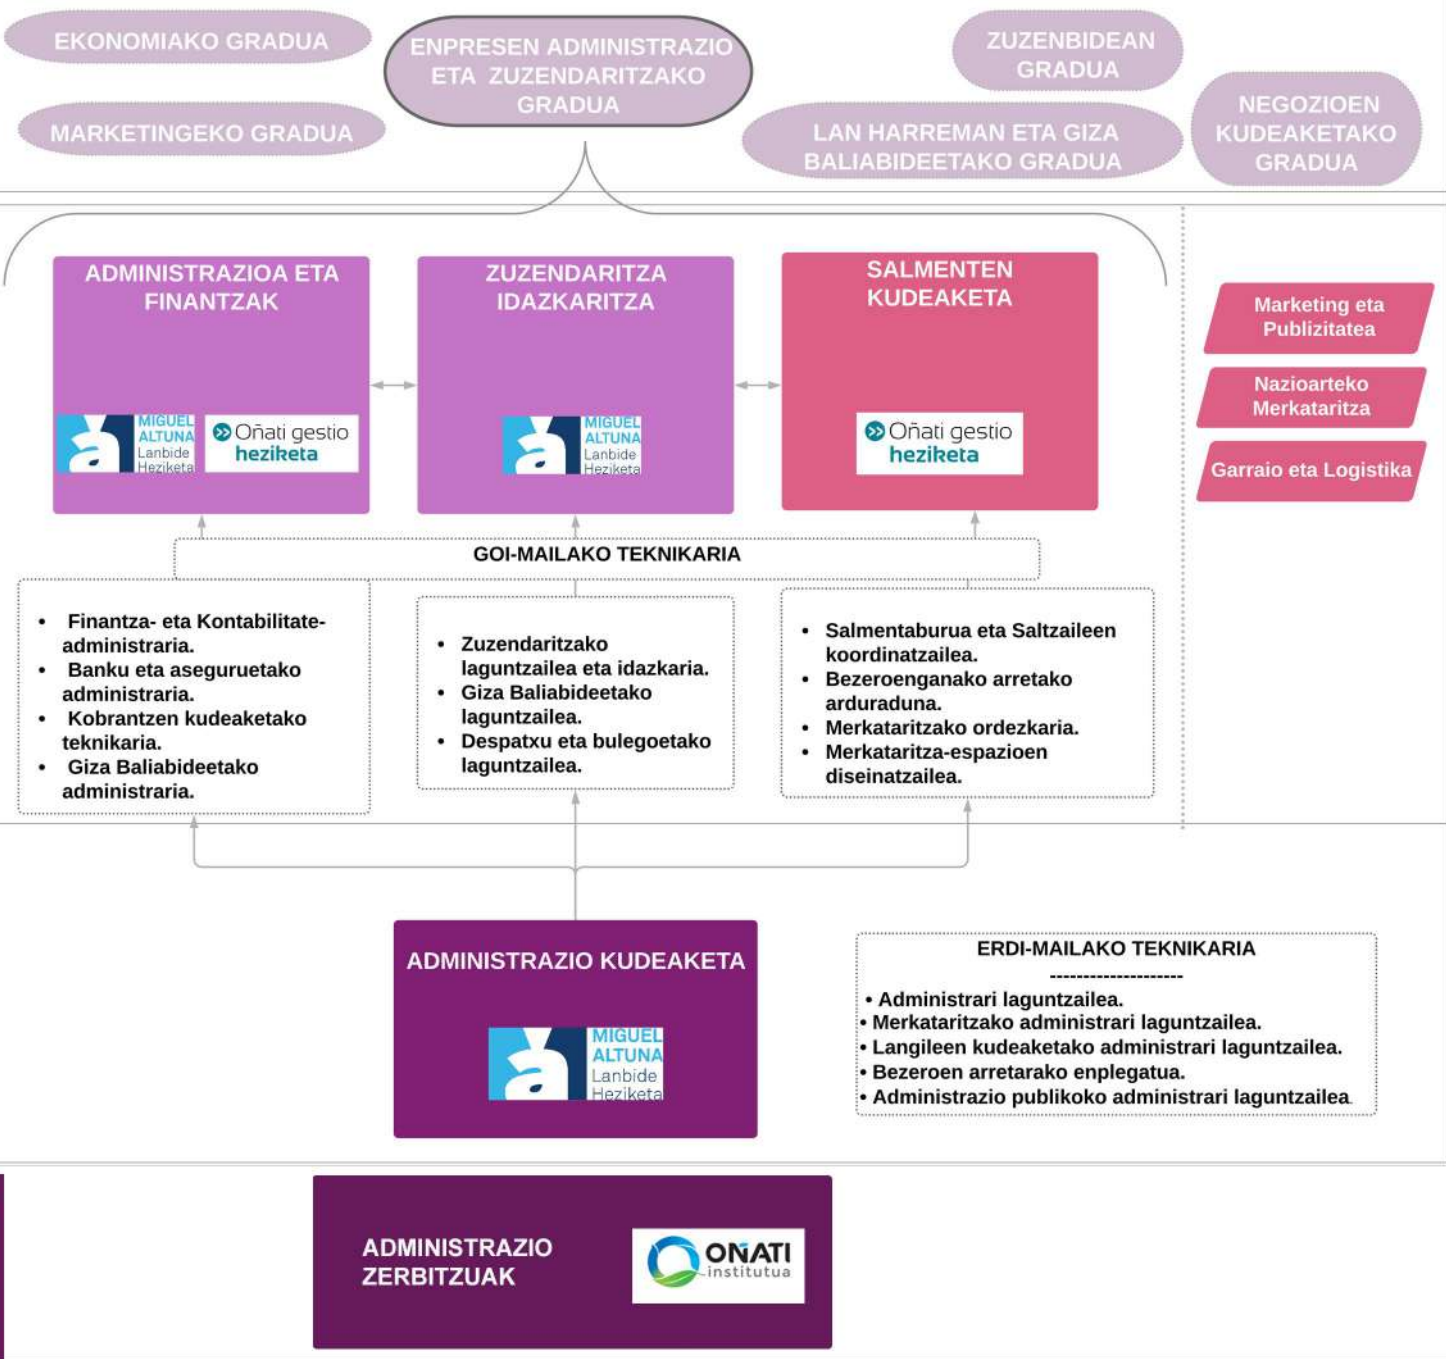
EKONOMIAKO GRADUA

MARKETINGEKO GRADUA

ENPRESEN ADMINISTRAZIO ETA ZUZENDARITZAKO GRADUA

ZUZENBIDEAN GRADUA

LAN HARREMAN ETA GIZA BALIABIDEETAKO GRADUA

NEGOZIOEN KUDEAKETAKO GRADUA

ADMINISTRAZIOA ETA FINANTZAK

MIGUEL ALTUNA Lanbide Heziketa

Oñati gestio heziketa

ZUZENDARITZA IDAZKARITZA

MIGUEL ALTUNA Lanbide Heziketa

SALMENTEN KUDEAKETA

Oñati gestio heziketa

Marketing eta Publizitatea

Nazioarteko Merkataritza

Garraio eta Logistika

GOI-MAILAKO TEKNIKARIA

• Finantza- eta Kontabilitate-administraria.
• Banku eta aseguruetako administraria.
• Kobrantzen kudeaketako teknikaria.
• Giza Baliabideetako administraria.

• Zuzendaritzako laguntzailea eta idazkaria.
• Giza Baliabideetako laguntzailea.
• Despatxu eta bulegoetako laguntzailea.

• Salmentaburua eta Saltzaileen koordinatzailea.
• Bezeroenganako arretako arduraduna.
• Merkataritzako ordezkaria.
• Merkataritza-espazioen diseinatzailea.

ADMINISTRAZIO KUDEAKETA

MIGUEL ALTUNA Lanbide Heziketa

ERDI-MAILAKO TEKNIKARIA
--------------------
• Administrari laguntzailea.
• Merkataritzako administrari laguntzailea.
• Langileen kudeaketako administrari laguntzailea.
• Bezeroen arretarako enplegatua.
• Administrazio publikoko administrari laguntzailea.

ADMINISTRAZIO ZERBITZUAK

OÑATI institutua